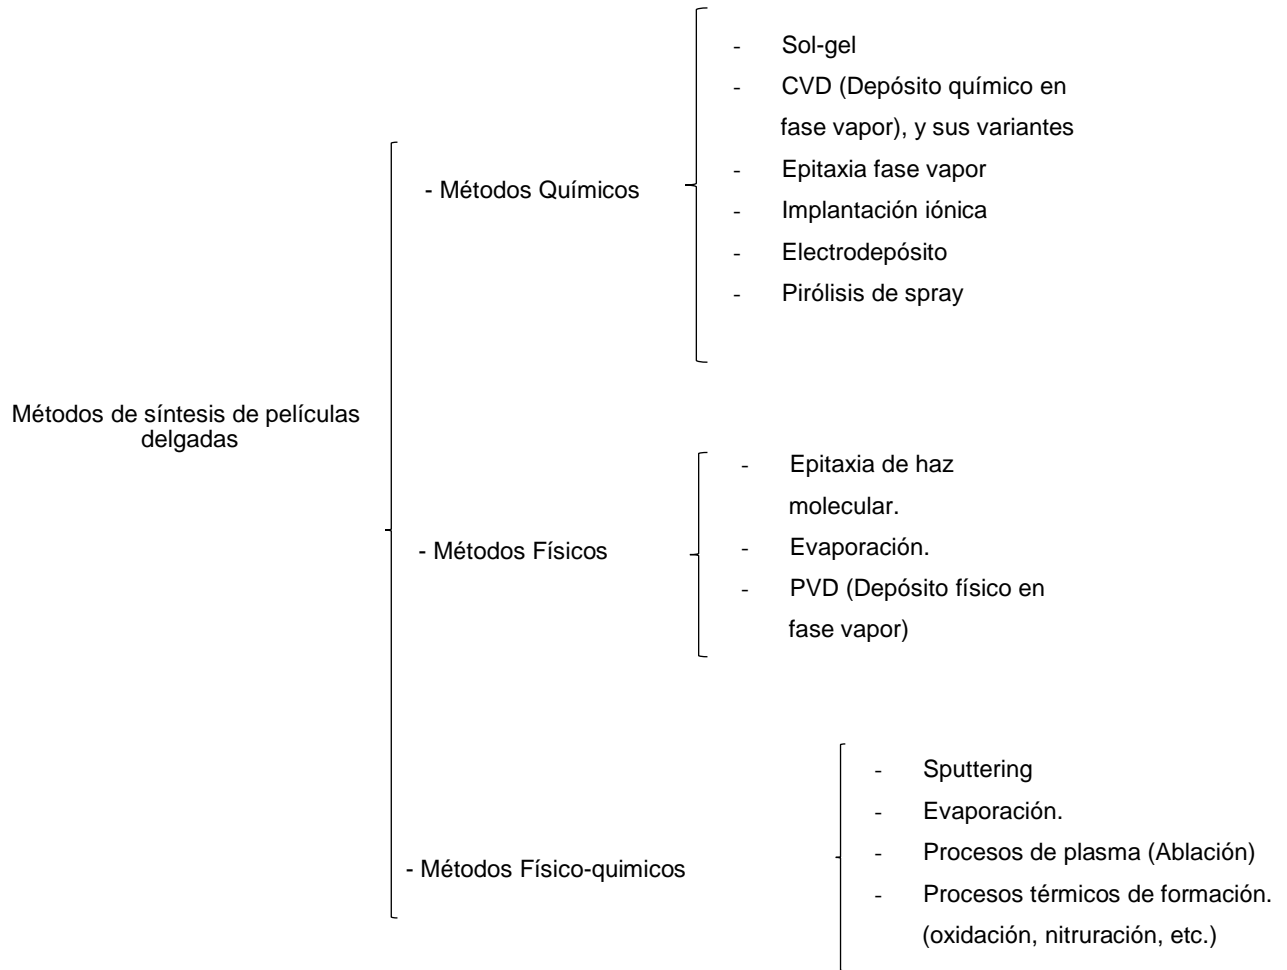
Métodos de síntesis de películas delgadas

- Métodos Químicos

- Sol-gel
- CVD (Depósito químico en fase vapor), y sus variantes
- Epitaxia fase vapor
- Implantación iónica
- Electrodepósito
- Pirólisis de spray

- Métodos Físicos

- Epitaxia de haz molecular.
- Evaporación.
- PVD (Depósito físico en fase vapor)

- Métodos Físico-quimicos

- Sputtering
- Evaporación.
- Procesos de plasma (Ablación)
- Procesos térmicos de formación. (oxidación, nitruración, etc.)